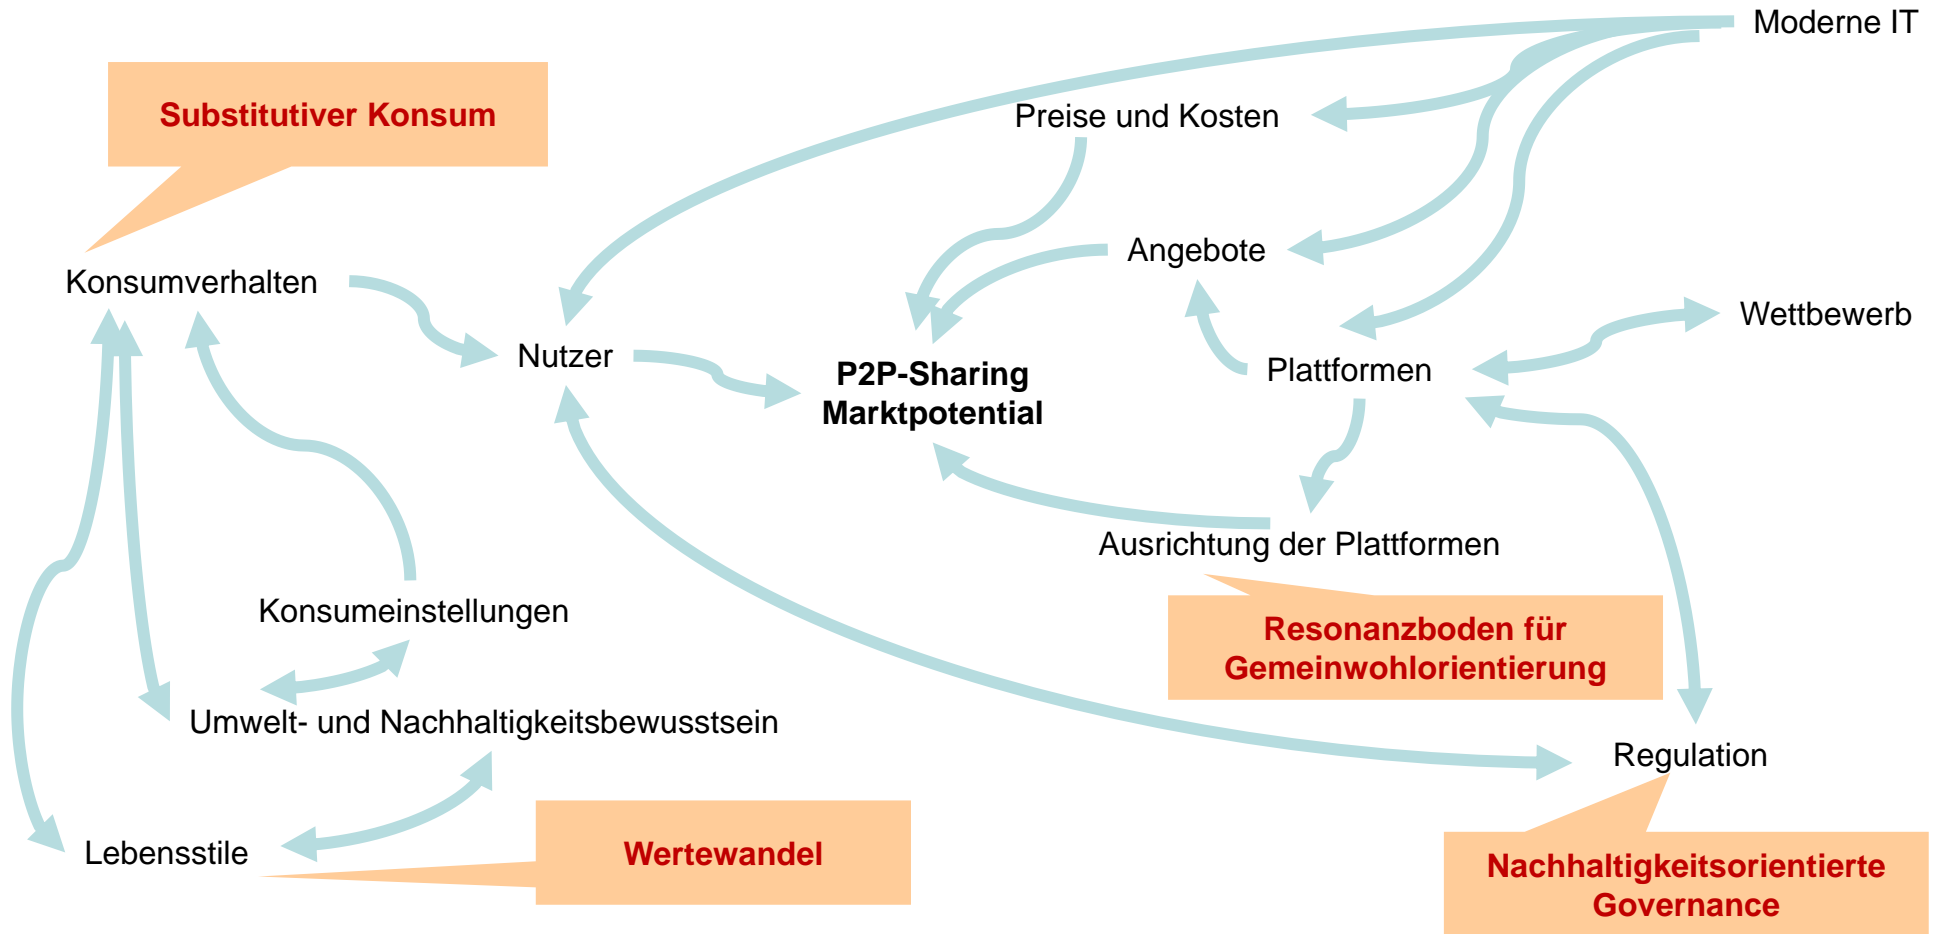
Moderne IT

Substitutiver Konsum

Preise und Kosten

Angebote

Konsumverhalten

Nutzer

P2P-Sharing Marktpotential

Wettbewerb

Plattformen

Ausrichtung der Plattformen

Konsumeinstellungen

Resonanzboden für Gemeinwohlorientierung

Umwelt- und Nachhaltigkeitsbewusstsein

Regulation

Lebensstile

Wertewandel

Nachhaltigkeitsorientierte Governance